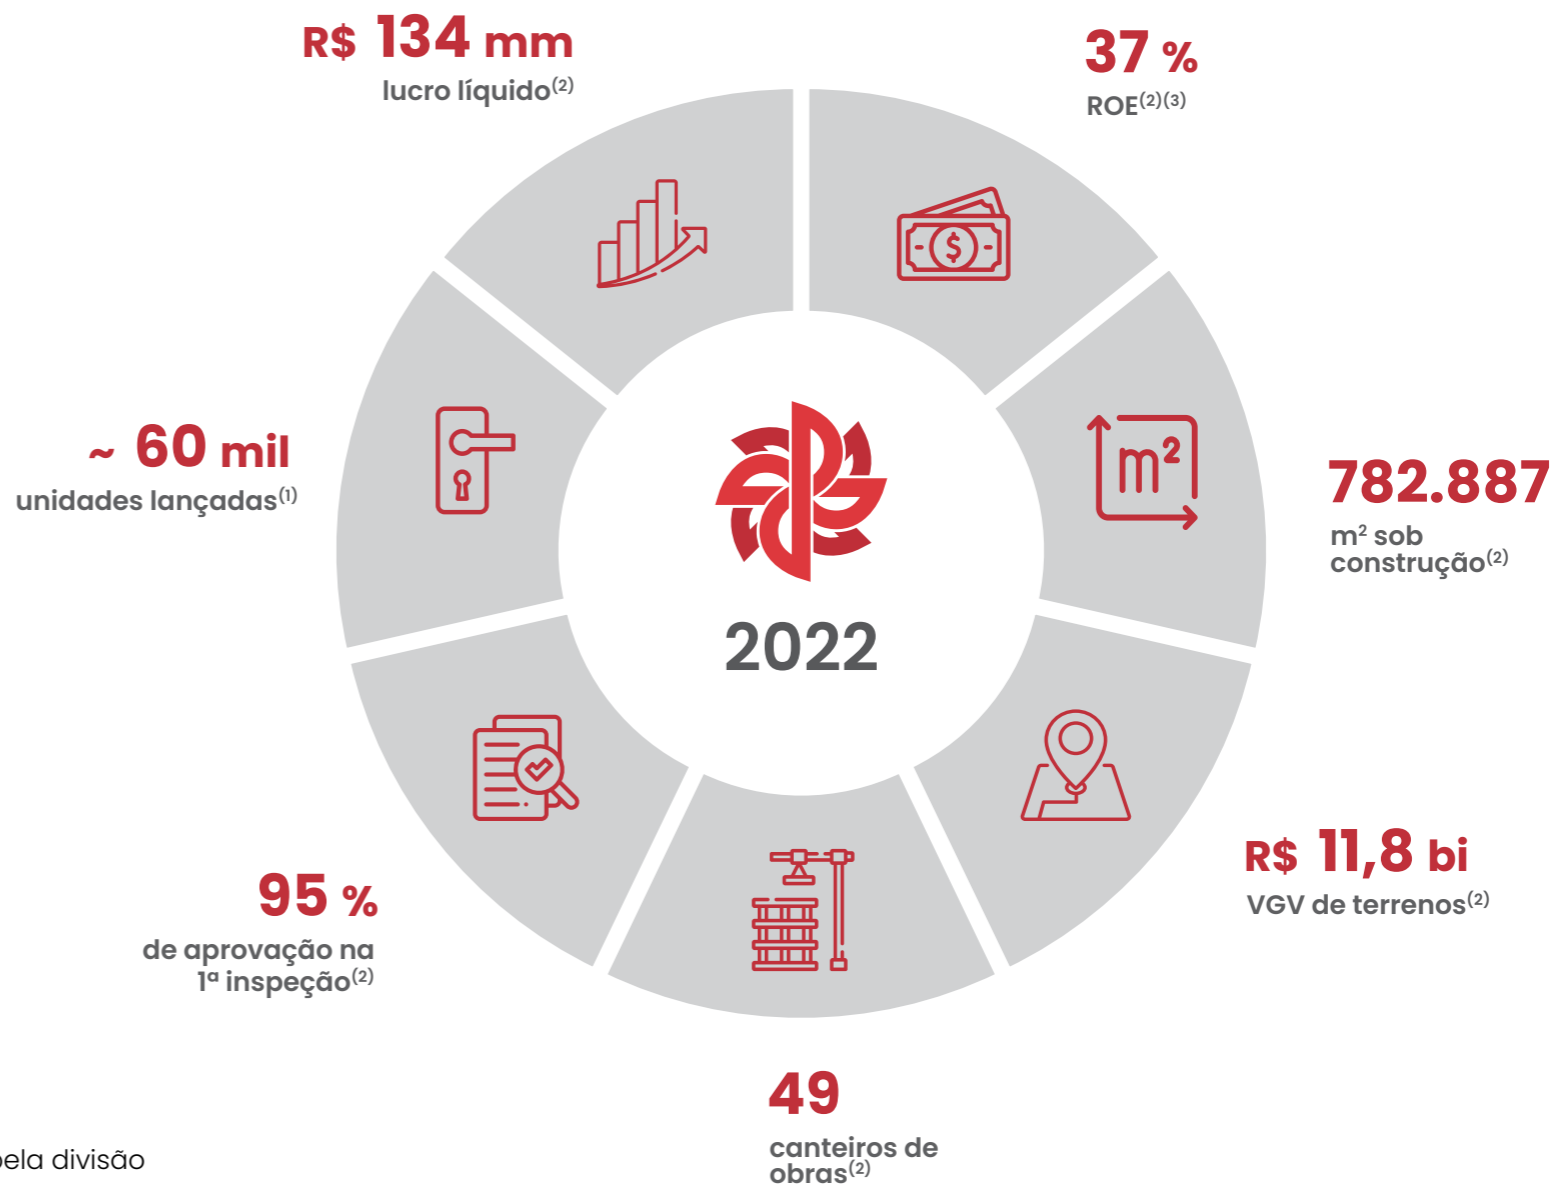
R$ 134 mm
lucro líquido$^{(2)}$

37 %
ROE$^{(2)(3)}$

~ 60 mil
unidades lançadas$^{(1)}$

$m^2$

782.887
m² sob construção$^{(2)}$

2022

95 %
de aprovação na 1ª inspeção$^{(2)}$

R$ 11,8 bi
VGV de terrenos$^{(2)}$

49
canteiros de obras$^{(2)}$

pela divisão